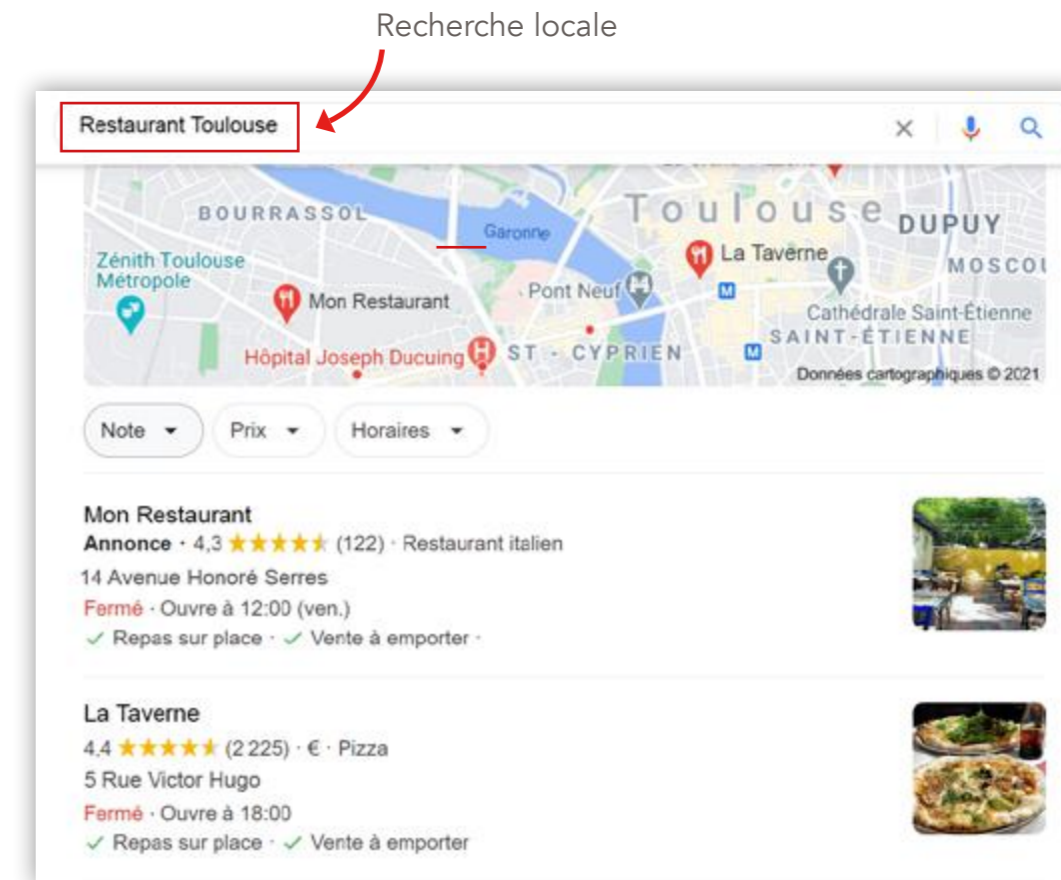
Recherche locale

Restaurant Toulouse

BOURRASSOL
Toulouse
DUPUY
Garonne
Zénith Toulouse Métropole
La Taverne
MOSCOU
Mon Restaurant
Pont Neuf
Cathédrale Saint-Étienne
SAINT-ÉTIENNE
Hôpital Joseph Ducuing
ST - CYPRIEN
Données cartographiques © 2021

Note
Prix
Horaires

Mon Restaurant
Annonce · 4,3 ★★★★★ (122) · Restaurant italien
14 Avenue Honoré Serres
Fermé · Ouvre à 12:00 (ven.)
✓ Repas sur place · ✓ Vente à emporter ·

La Taverne
4,4 ★★★★★ (2 225) · € · Pizza
5 Rue Victor Hugo
Fermé · Ouvre à 18:00
✓ Repas sur place · ✓ Vente à emporter